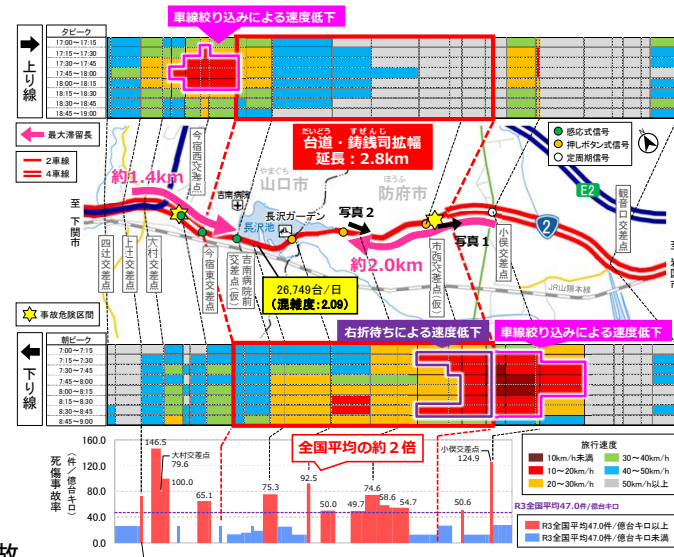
車線絞り込みによる速度低下

上り線

夕ピーク
17:00～17:15
17:15～17:30
17:30～17:45
17:45～18:00
18:00～18:15
18:15～18:30
18:30～18:45
18:45～19:00

最大渋滞長

2車線
4車線

台道・鋳銭司拡幅
延長：2.8km

感応式信号
押しボタン式信号
定周期信号

約1.4km

吉南病院
山口市
防府市
E2

至下関市

今宿西交差点
長沢池
長沢ガーデン
写真2
写真1

四辻交差点
上土交差点
大村交差点
今宿東交差点
吉南病院前交差点(仮)
約2.0km
市西交差点(仮)
小俣交差点
観音口交差点

26,749台/日
(混雑度:2.09)

JR山陽本線

事故危険区間

右折待ちによる速度低下
車線絞り込みによる速度低下

下り線

朝ピーク
7:00～7:15
7:15～7:30
7:30～7:45
7:45～8:00
8:00～8:15
8:15～8:30
8:30～8:45
8:45～9:00

全国平均の約2倍

死傷事故率
(件/億台キロ)

160.0
120.0
80.0
40.0
0.0

146.5
大村交差点
79.6
100.0
65.1
75.3
92.5
50.0
49.7
74.6
58.6
54.7
50.6
小俣交差点
124.9

旅行速度
10km/h未満
10～20km/h
20～30km/h
30～40km/h
40～50km/h
50km/h以上

R3全国平均47.0件/億台キロ
R3全国平均47.0件/億台キロ以上
R3全国平均47.0件/億台キロ未満

故